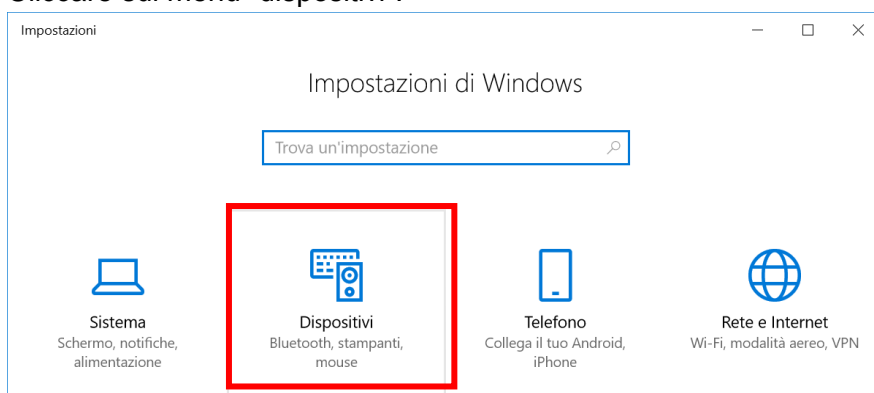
Impostazioni

Impostazioni di Windows

Trova un'impostazione

Sistema
Schermo, notifiche, alimentazione

Dispositivi
Bluetooth, stampanti, mouse

Telefono
Collega il tuo Android, iPhone

Rete e Internet
Wi-Fi, modalità aereo, VPN